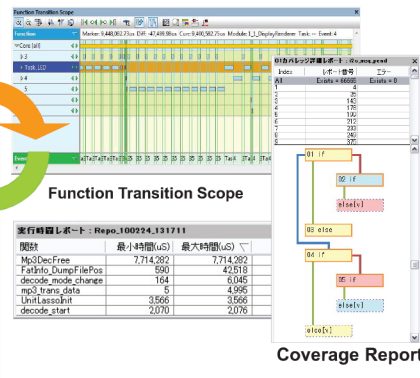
Function Transition Scope

Marker: 9,448,062.73us Diff: -47,499.98us Curr: 9,400,562.75us Module: 1_1_DisplayRenderer Task: -- Event: 4

Function

Core [all]

3

Task_LED

4

5

Event

Function Transition Scope

C1カバレッジ評価レポート：dsc_msg_proc

| Index | レポート番号 | エラー |
|---|---|---|
| All | Exists = 6665 | Exists = 0 |
| 1 | 4 | |
| 2 | 25 | |
| 3 | 143 | |
| 4 | 176 | |
| 5 | 190 | |
| 6 | 212 | |
| 7 | 333 | |
| 8 | 342 | |
| 9 | 370 | |

01 if

02 if

else[v]

03 else

04 if

05 if

else[v]

else[v]

Coverage Report

実行時間レポート：Repo_100224_131711

| 関数 | 最小時間(uS) | 最大時間(uS) |
|---|---|---|
| Mp3DecFree | 7,714,282 | 7,714,282 |
| FatInfo_DumpFilePos | 590 | 42,518 |
| decode_mode_change | 164 | 6,045 |
| mp3_trans_data | 5 | 4,995 |
| UnitLassoInit | 3,566 | 3,566 |
| decode_start | 2,070 | 2,076 |